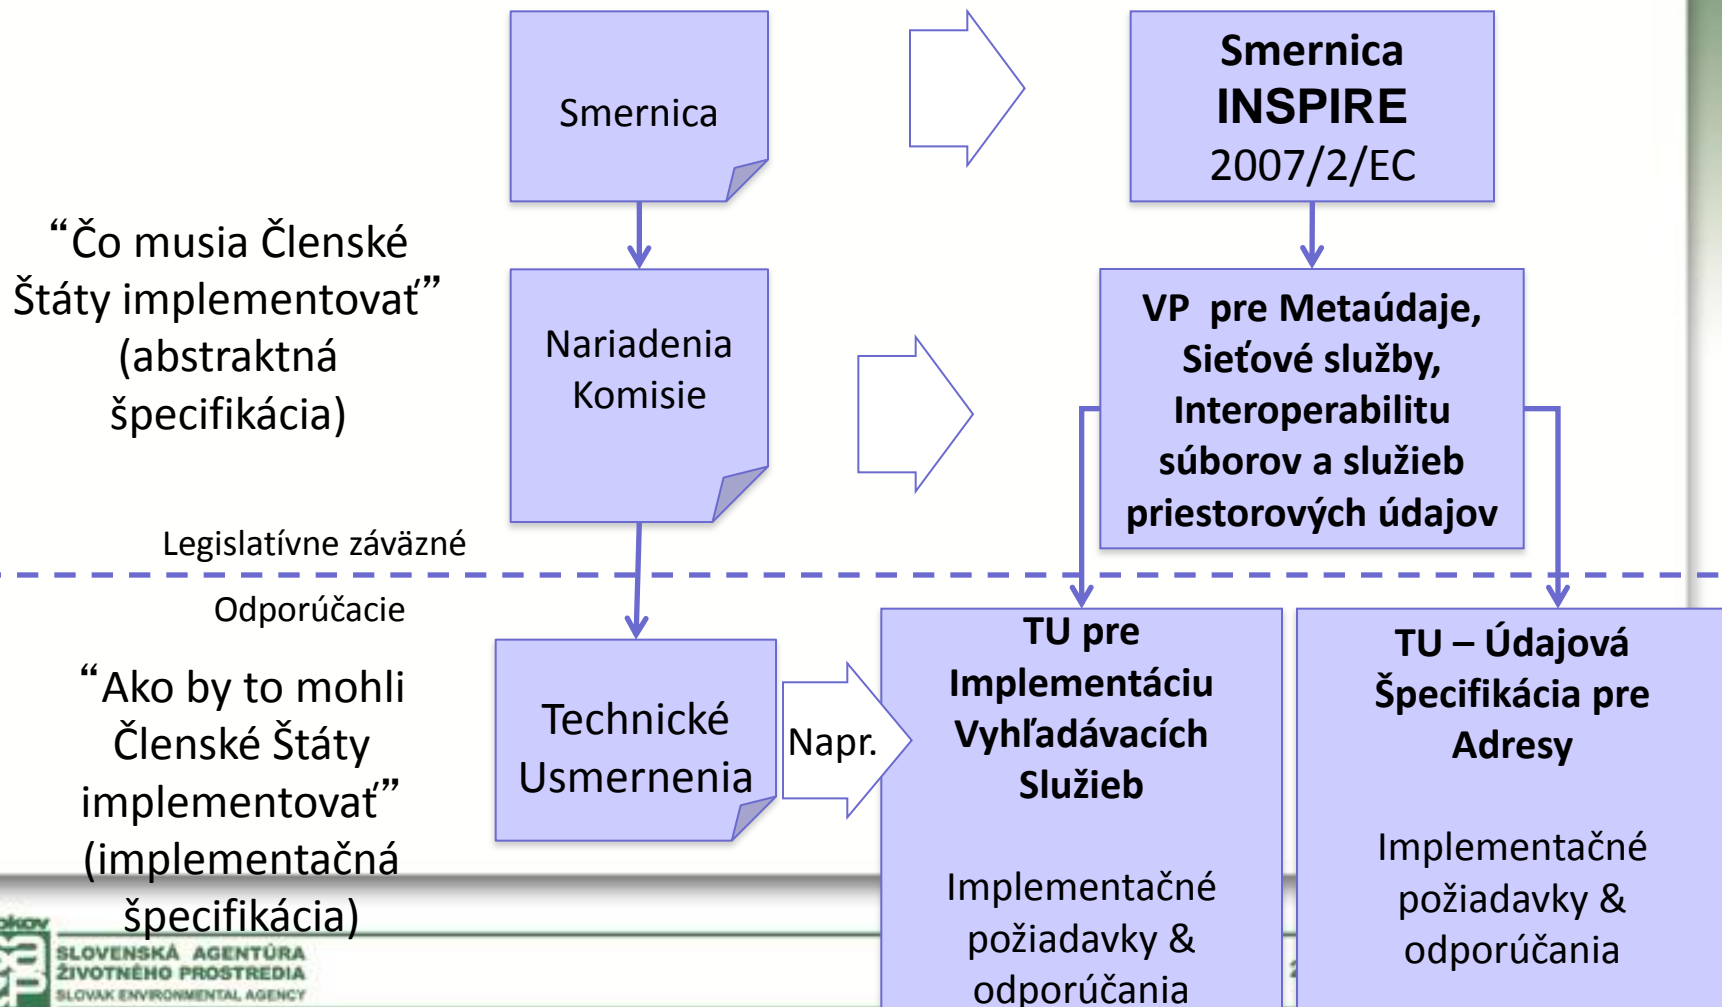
Smernica

Smernica INSPIRE 2007/2/EC

“Čo musia Členské Štáty implementovať” (abstraktná špecifikácia)

Nariadenia Komisie

VP pre Metaúdaje, Sieťové služby, Interoperabilitu súborov a služieb priestorových údajov

Legislatívne záväzné

Odporúčacie

“Ako by to mohli Členské Štáty implementovať” (implementačná špecifikácia)

Technické Usmernenia

Napr.

TU pre Implementáciu Vyhľadávacích Služieb

Implementačné požiadavky & odporúčania

TU – Údajová Špecifikácia pre Adresy

Implementačné požiadavky & odporúčania

SLOVENSKÁ AGENTÚRA ŽIVOTNÉHO PROSTREDIA
SLOVAK ENVIRONMENTAL AGENCY